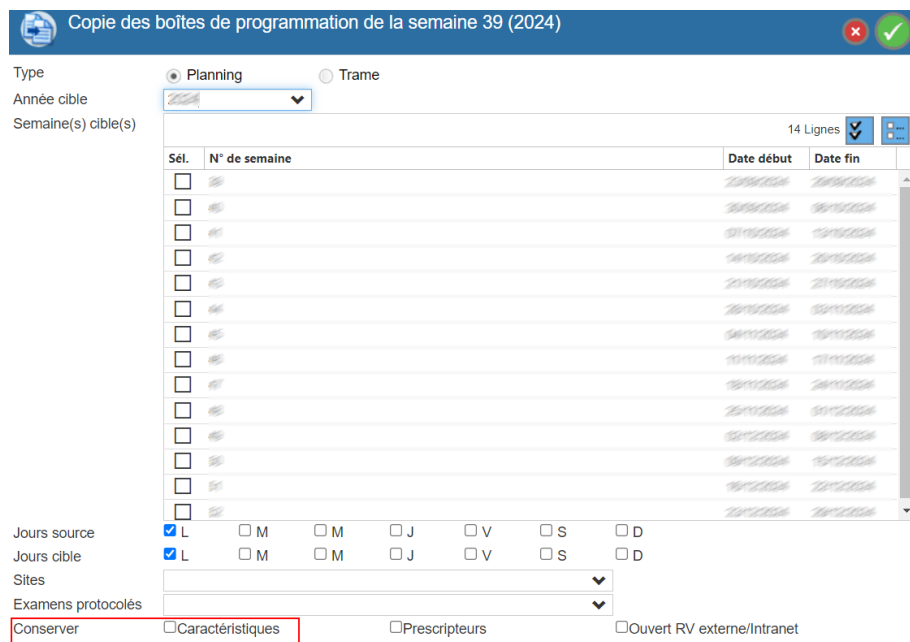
Copie des boîtes de programmation de la semaine 39 (2024)

Type
Planning
Trame
Année cible
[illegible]
Semaine(s) cible(s)
14 Lignes

| Sél. | N° de semaine | Date début | Date fin |
|---|---|---|---|
| | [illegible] | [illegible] | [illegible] |
| | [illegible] | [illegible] | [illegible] |
| | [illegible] | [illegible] | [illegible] |
| | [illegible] | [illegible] | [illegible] |
| | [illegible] | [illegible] | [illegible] |
| | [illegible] | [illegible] | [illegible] |
| | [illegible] | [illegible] | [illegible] |
| | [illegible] | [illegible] | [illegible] |
| | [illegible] | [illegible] | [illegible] |
| | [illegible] | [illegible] | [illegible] |
| | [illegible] | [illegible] | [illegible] |
| | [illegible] | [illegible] | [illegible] |
| | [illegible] | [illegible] | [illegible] |
| | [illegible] | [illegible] | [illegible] |

Jours source L M M J V S D
Jours cible L M M J V S D
Sites
Examens protocolés
Conserver Caractéristiques Prescripteurs Ouvert RV externe/Intranet